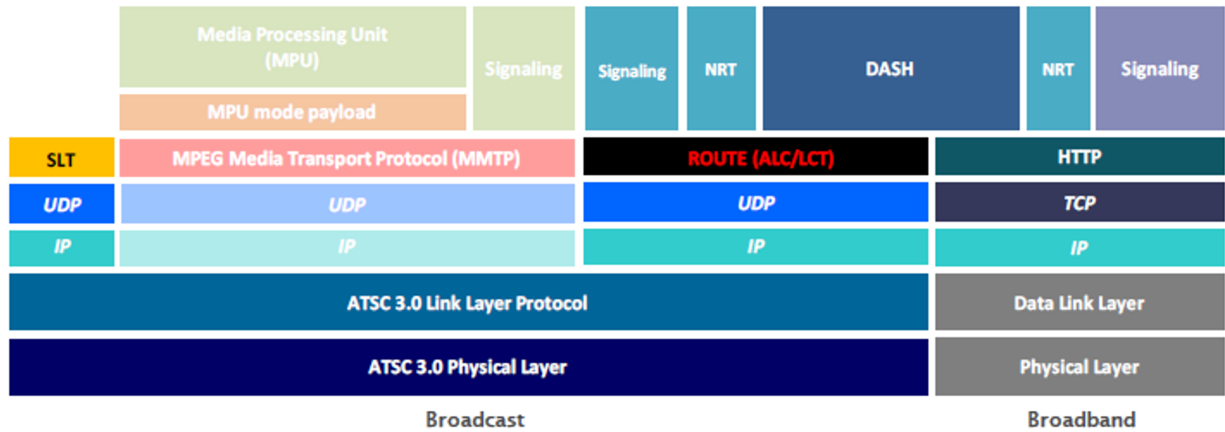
Media Processing Unit (MPU)

MPU mode payload

Signaling

Signaling

NRT

DASH

NRT

Signaling

SLT

MPEG Media Transport Protocol (MMTP)

ROUTE (ALC/LCT)

HTTP

UDP

UDP

UDP

TCP

IP

IP

IP

IP

ATSC 3.0 Link Layer Protocol

Data Link Layer

ATSC 3.0 Physical Layer

Physical Layer

Broadcast

Broadband